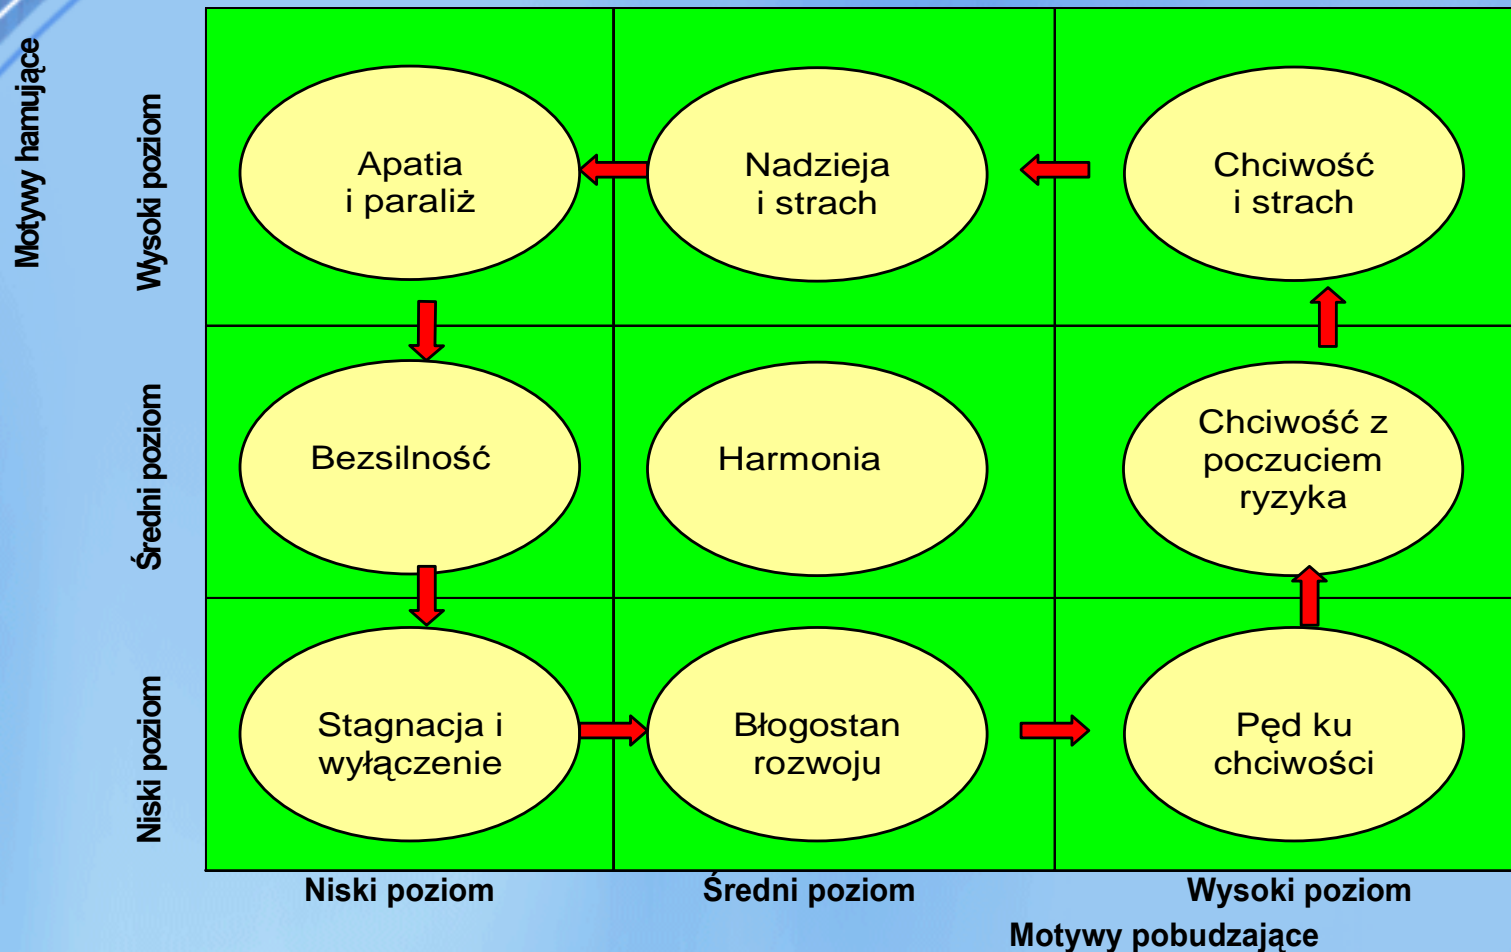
Motywy hamujące

| | Niski poziom | Średni poziom | Wysoki poziom |
|---|---|---|---|
| Wysoki poziom | Apatia i paraliż | Nadzieja i strach | Chciwość i strach |
| Średni poziom | Bezsilność | Harmonia | Chciwość z poczuciem ryzyka |
| Niski poziom | Stagnacja i wyłączenie | Błogostan rozwoju | Pęd ku chciwości |

Motywy pobudzające